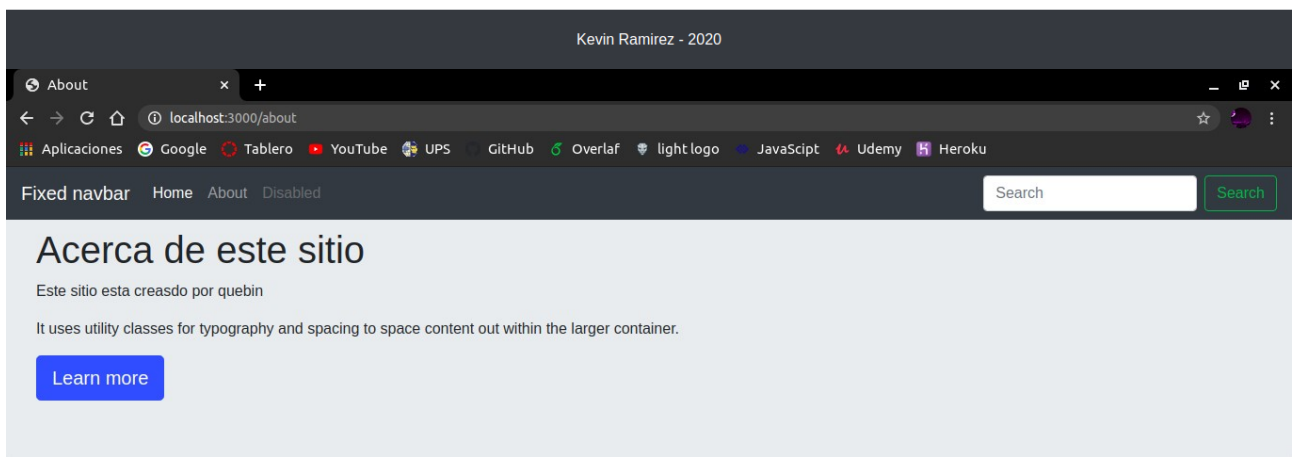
Kevin Ramirez - 2020

About ×

localhost:3000/about

Aplicaciones Google Tablero YouTube UPS GitHub Overlaf light logo JavaScipt Udemy Heroku

Fixed navbar Home About Disabled

Search Search

Acerca de este sitio

Este sitio esta creasdo por quebin

It uses utility classes for typography and spacing to space content out within the larger container.

Learn more